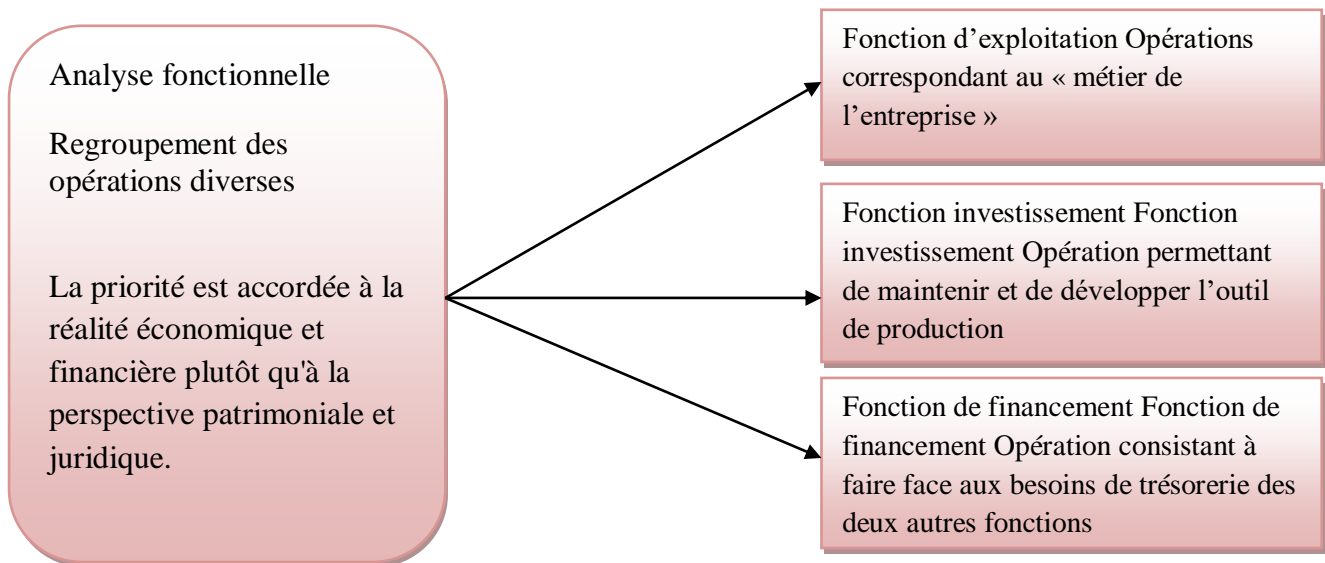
Analyse fonctionnelle

Regroupement des opérations diverses

La priorité est accordée à la réalité économique et financière plutôt qu'à la perspective patrimoniale et juridique.

Fonction d’exploitation Opérations correspondant au « métier de l’entreprise »

Fonction investissement Fonction investissement Opération permettant de maintenir et de développer l’outil de production

Fonction de financement Fonction de financement Opération consistant à faire face aux besoins de trésorerie des deux autres fonctions